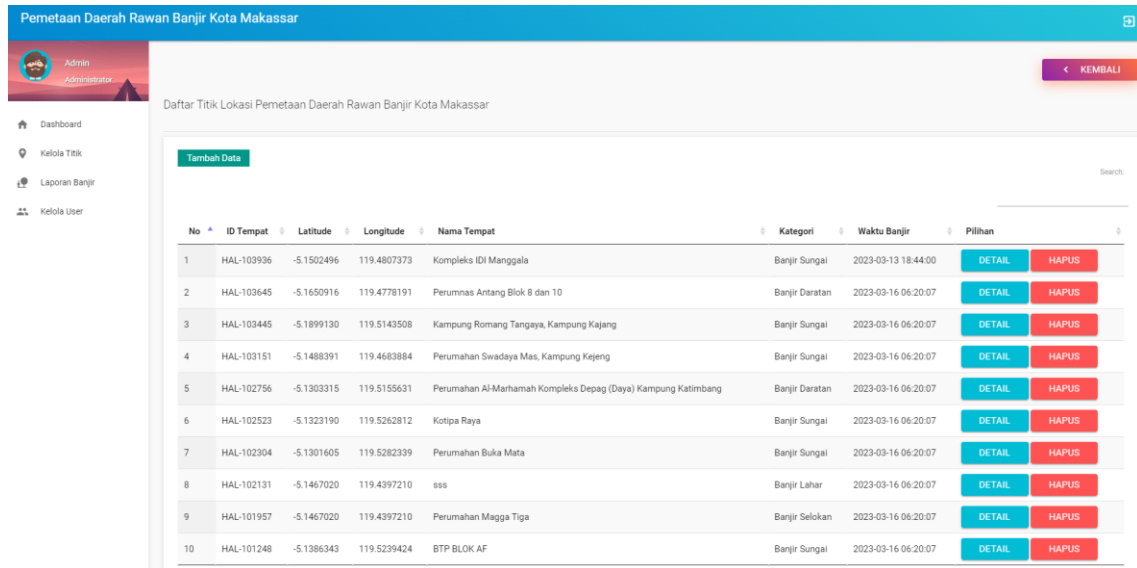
Pemetaan Daerah Rawan Banjir Kota Makassar

Admin
Administrator

Dashboard
Kelola Titik
Laporan Banjir
Kelola User

KEMBALI

Daftar Titik Lokasi Pemetaan Daerah Rawan Banjir Kota Makassar

Tambah Data

Search:

| No | ID Tempat | Latitude | Longitude | Nama Tempat | Kategori | Waktu Banjir | Pilihan |
|---|---|---|---|---|---|---|---|
| 1 | HAL-103936 | -5.1502496 | 119.4807373 | Kompleks IDI Manggala | Banjir Sungai | 2023-03-13 18:44:00 | DETAIL HAPUS |
| 2 | HAL-103645 | -5.1650916 | 119.4778191 | Perumnas Antang Blok 8 dan 10 | Banjir Daratan | 2023-03-16 06:20:07 | DETAIL HAPUS |
| 3 | HAL-103445 | -5.1899130 | 119.5143508 | Kampung Romang Tangaya, Kampung Kajang | Banjir Sungai | 2023-03-16 06:20:07 | DETAIL HAPUS |
| 4 | HAL-103151 | -5.1488391 | 119.4683884 | Perumahan Swadaya Mas, Kampung Kejeng | Banjir Sungai | 2023-03-16 06:20:07 | DETAIL HAPUS |
| 5 | HAL-102756 | -5.1303315 | 119.5155631 | Perumahan Al-Marhamah Kompleks Depag (Daya) Kampung Katimbang | Banjir Daratan | 2023-03-16 06:20:07 | DETAIL HAPUS |
| 6 | HAL-102523 | -5.1323190 | 119.5262812 | Kotipa Raya | Banjir Sungai | 2023-03-16 06:20:07 | DETAIL HAPUS |
| 7 | HAL-102304 | -5.1301605 | 119.5282339 | Perumahan Buka Mata | Banjir Sungai | 2023-03-16 06:20:07 | DETAIL HAPUS |
| 8 | HAL-102131 | -5.1467020 | 119.4397210 | sss | Banjir Lahar | 2023-03-16 06:20:07 | DETAIL HAPUS |
| 9 | HAL-101957 | -5.1467020 | 119.4397210 | Perumahan Magga Tiga | Banjir Selokan | 2023-03-16 06:20:07 | DETAIL HAPUS |
| 10 | HAL-101248 | -5.1386343 | 119.5239424 | BTP BLOK AF | Banjir Sungai | 2023-03-16 06:20:07 | DETAIL HAPUS |